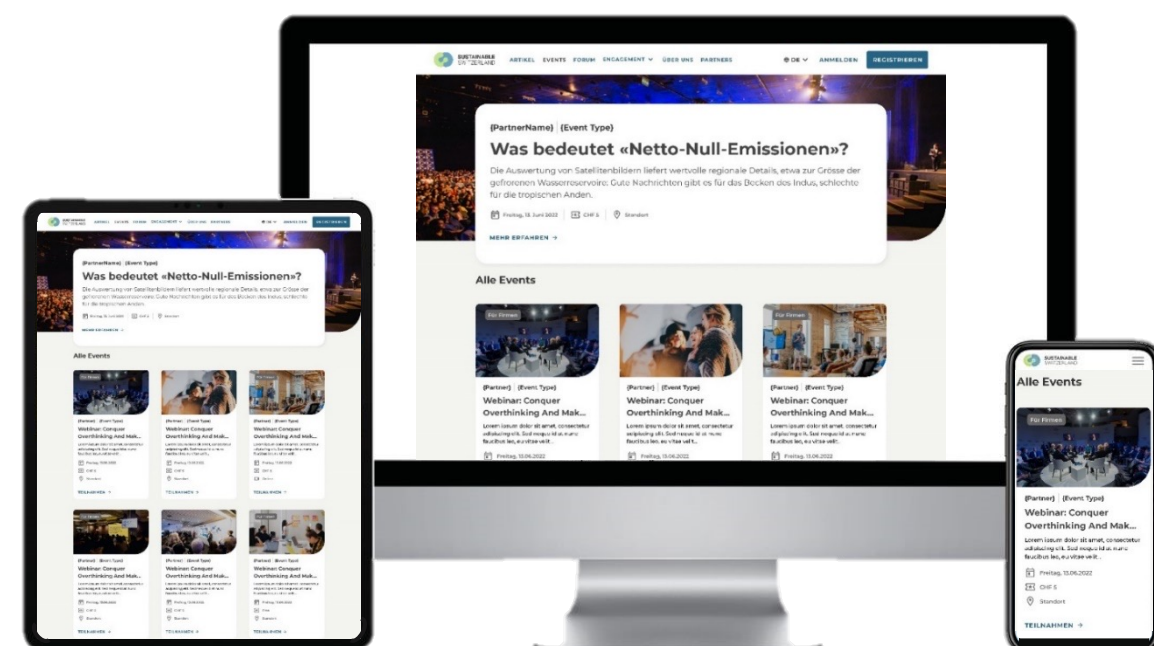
SUSTAINABLE SWITZERLAND

ARTIKEL EVENTS FORUM ENGAGEMENT ÜBER UNS PARTNERS

DE ANMELDEN REGISTRIEREN

{PartnerName} {Event Type}

Was bedeutet «Netto-Null-Emissionen»?

Die Auswertung von Satellitenbildern liefert wertvolle regionale Details, etwa zur Grösse der gefrorenen Wasserreservoirs: Gute Nachrichten gibt es für das Becken des Indus, schlechte für die tropischen Anden.

Freitag, 13. Juni 2022 CHF 5 Standort

MEHR ERFAHREN →

Alle Events

Für Firmen

{Partner} {Event Type}

Webinar: Conquer Overthinking And Mak...

Lorem ipsum dolor sit amet, consectetur adipiscing elit. Sed neque id ac nunc faucibus leo, eu vitae velit...

Freitag, 13.06.2022

{Partner} {Event Type}

Webinar: Conquer Overthinking And Mak...

Lorem ipsum dolor sit amet, consectetur adipiscing elit. Sed neque id ac nunc faucibus leo, eu vitae velit...

Freitag, 13.06.2022

Für Firmen

{Partner} {Event Type}

Webinar: Conquer Overthinking And Mak...

Lorem ipsum dolor sit amet, consectetur adipiscing elit. Sed neque id ac nunc faucibus leo, eu vitae velit...

Freitag, 13.06.2022

SUSTAINABLE SWITZERLAND

Alle Events

Für Firmen

{Partner} {Event Type}

Webinar: Conquer Overthinking And Mak...

Lorem ipsum dolor sit amet, consectetur adipiscing elit. Sed neque id ac nunc faucibus leo, eu vitae velit...

Freitag, 13.06.2022

CHF 5

Standort

TEILNAHMEN →